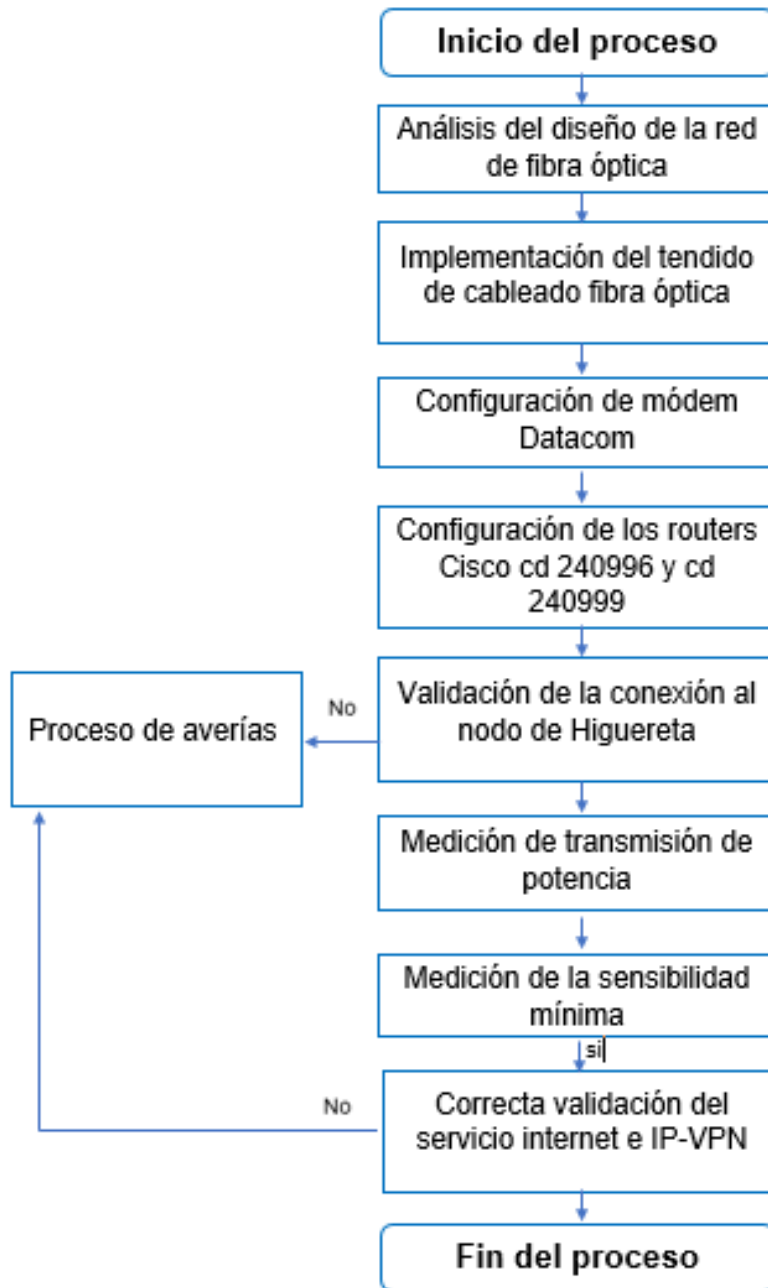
Inicio del proceso

Análisis del diseño de la red de fibra óptica

Implementación del tendido de cableado fibra óptica

Configuración de módem Datacom

Configuración de los routers Cisco cd 240996 y cd 240999

Validación de la conexión al nodo de Higuereta

No

Proceso de averías

Medición de transmisión de potencia

Medición de la sensibilidad mínima

si

No

Correcta validación del servicio internet e IP-VPN

Fin del proceso